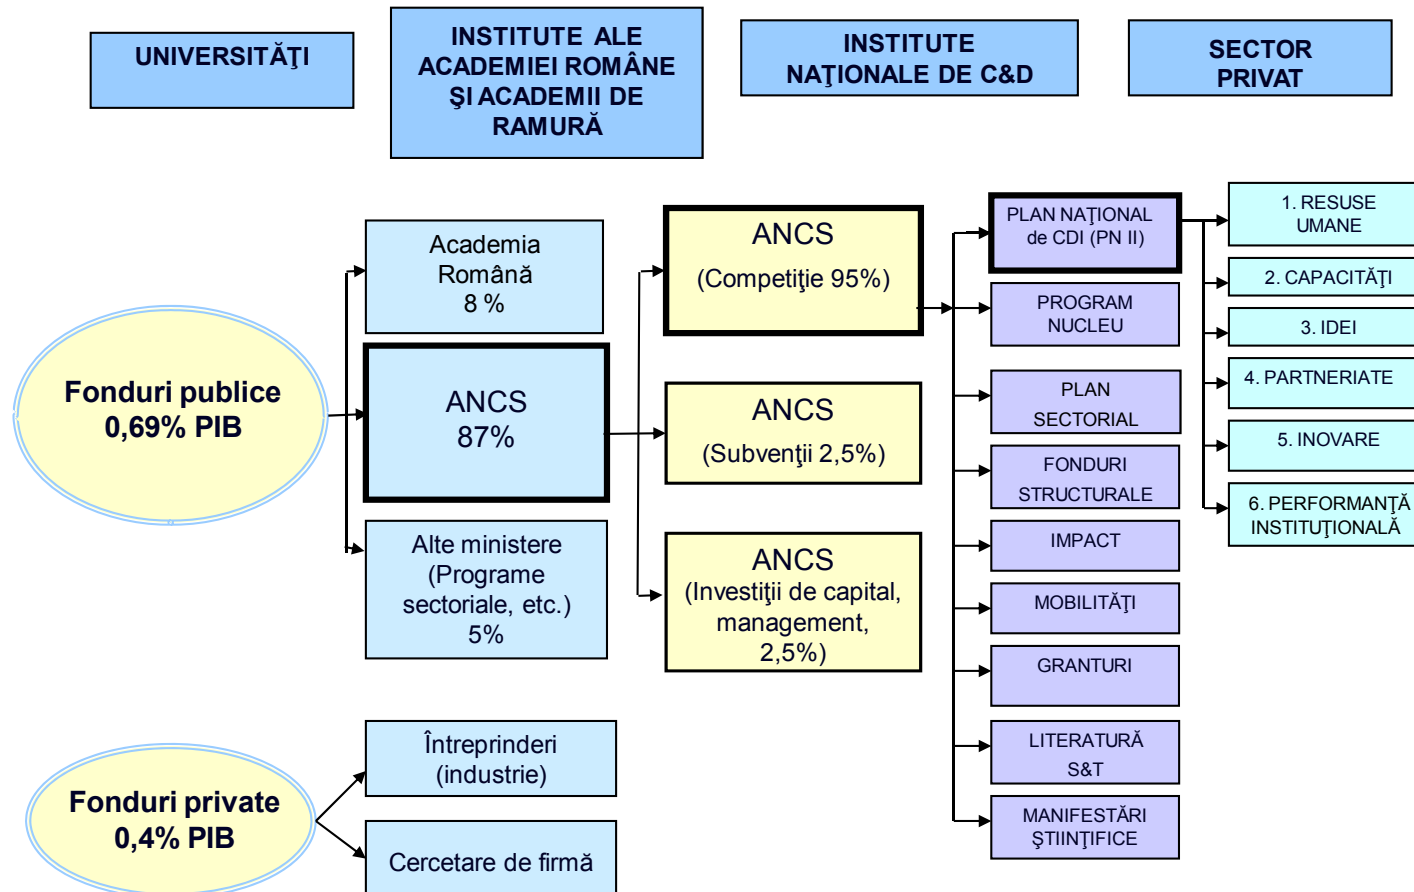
UNIVERSITĂŢI

INSTITUTE ALE ACADEMIEI ROMÂNE ŞI ACADEMII DE RAMURĂ

INSTITUTE NAŢIONALE DE C&D

SECTOR PRIVAT

Fonduri publice 0,69% PIB

Academia Română 8 %

ANCS 87%

Alte ministere (Programe sectoriale, etc.) 5%

ANCS (Competiţie 95%)

ANCS (Subvenţii 2,5%)

ANCS (Investiţii de capital, management, 2,5%)

PLAN NAŢIONAL de CDI (PN II)

PROGRAM NUCLEU

PLAN SECTORIAL

FONDURI STRUCTURALE

IMPACT

MOBILITĂŢI

GRANTURI

LITERATURĂ S&T

MANIFESTĂRI ŞTIINŢIFICE

1. RESUSE UMANE

2. CAPACITĂŢI

3. IDEI

4. PARTNERIATE

5. INOVARE

6. PERFORMANŢĂ INSTITUŢIONALĂ

Fonduri private 0,4% PIB

Întreprinderi (industrie)

Cercetare de firmă